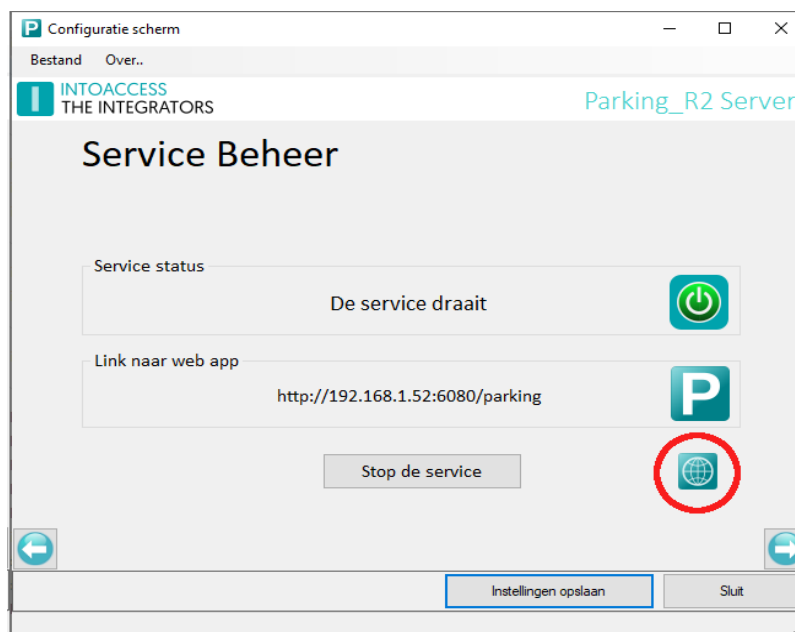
Configuratie scherm

Bestand Over..

INTOACCESS
THE INTEGRATORS

Parking_R2 Server

Service Beheer

Service status

De service draait

Link naar web app

http://192.168.1.52:6080/parking

Stop de service

Instellingen opslaan

Sluit